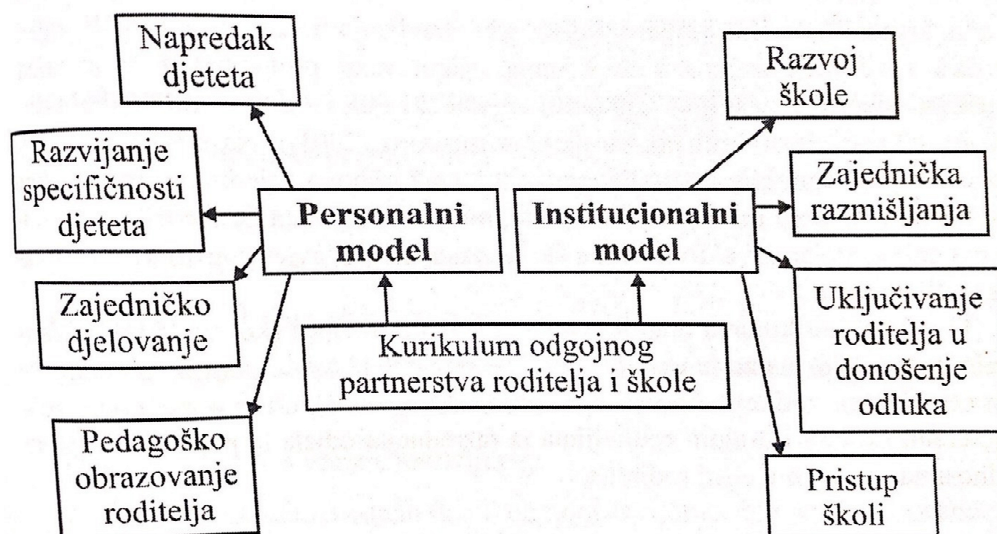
Napredak djeteta

Razvijanje specifičnosti djeteta

Zajedničko djelovanje

Pedagoško obrazovanje roditelja

**Personalni model**

**Institucionalni model**

Kurikulum odgojnog partnerstva roditelja i škole

Razvoj škole

Zajednička razmišljanja

Uključivanje roditelja u donošenje odluka

Pristup školi